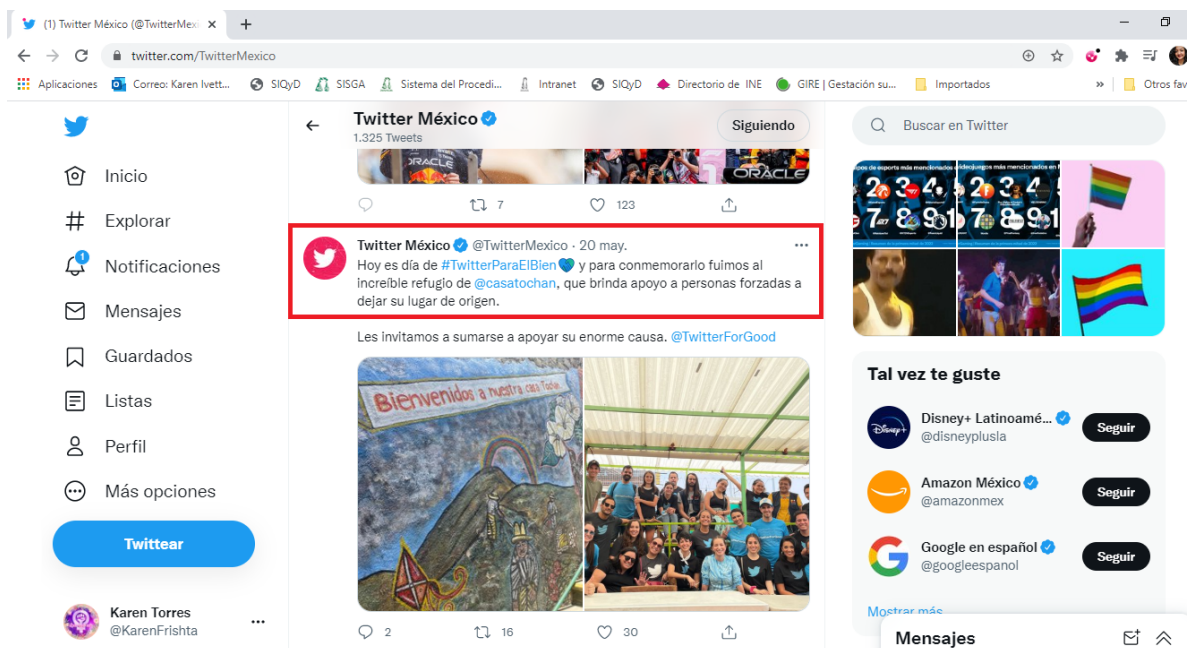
(1) Twitter México (@TwitterMex ×
+
twitter.com/TwitterMexico
Aplicaciones Correo: Karen Ivett... SIQyD SISGA Sistema del Procedi... Intranet SIQyD Directorio de INE GIRE | Gestación su... Importados » Otros fav

Inicio
Explorar
Notificaciones
Mensajes
Guardados
Listas
Perfil
Más opciones
Twittear

Karen Torres
@KarenFrishta

Twitter México
1.325 Tweets
Siguiendo

7 123

Twitter México @TwitterMexico · 20 may.
Hoy es día de #TwitterParaElBien💙 y para conmemorarlo fuimos al increíble refugio de @casatochan, que brinda apoyo a personas forzadas a dejar su lugar de origen.

Les invitamos a sumarse a apoyar su enorme causa. @TwitterForGood

Bienvenidos a nuestra casa Tochan

2 16 30

Buscar en Twitter

Tal vez te guste
Disney+ Latinoamé... @disneyplusla Seguir
Amazon México @amazonmex Seguir
Google en español @googleespanol Seguir
Mostrar más

Mensajes